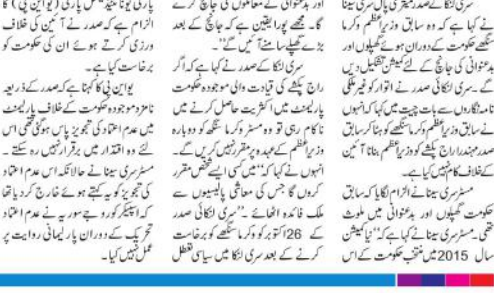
سری لنکا کے صدر متھری پالا سری سینا نے کہا ہے کہ وہ سابق وزیر اعظم رکرما سنگھے حکومت کے دوران ہونے گھپلوں اور بدعنوانی کی جانچ کے لئے کمیشن تشکیل دیں گے۔ سری لنکا کے صدر نے اتوار کو غیر ملکی نامہ نگاروں سے بات چیت میں کہا کہ انہوں نے سابق وزیر اعظم رکرما سنگھے کو ہٹا کر سابق صدر مہندا راج پکشے کو وزیر اعظم بنا کر آئین کی خلاف ورزی نہیں کی ہے۔

مسٹر سری سینا نے الزام لگایا کہ سابق حکومت گھپلوں اور بدعنوانی میں ملوث تھی۔ مسٹر سری سینا نے کہا ہے کہ "نیا کمیشن سال 2015 میں منتخب حکومت کے اس

اور بدعنوانی کے معاملوں کی جانچ کرے گا۔ مجھے پوری امید ہے کہ جانچ کے بعد بڑے گھپلے سامنے آئیں گے"۔

سری لنکا کے صدر نے کہا ہے کہ اگر راج پکشے کی قیادت والی موجودہ حکومت پارلیمنٹ میں اکثریت حاصل کرنے میں ناکام رہتی تو وہ مسٹر رکرما سنگھے کو دوبارہ وزیر اعظم کے عہدے پر مقرر نہیں کریں گے۔ انہوں نے کہا کہ "میں کسی ایسے شخص مقرر کروں گا جس کی معاشی پالیسیوں سے ملک فائدہ اٹھائے"۔ سری لنکائی صدر نے 26 اکتوبر کو رکرما سنگھے کو برخاست کرنے کے بعد سری لنکا میں سیاسی تعطل

پارٹی یونائیٹڈ نیشنل پارٹی (یو این پی) کا الزام ہے کہ صدر نے آئین کی خلاف ورزی کرتے ہوئے ان کی حکومت کو برخاست کیا ہے۔

یو این پی کا کہنا ہے کہ صدر کے ذریعہ نامزد موجودہ حکومت کے خلاف پارلیمنٹ میں عدم اعتماد کی تجویز پاس ہو گئی تھی اس لئے وہ اقتدار میں برقرار نہیں رہ سکتے۔ مسٹر سری سینا نے حالانکہ اس عدم اعتماد کی تجویز کو یہ کہتے ہوئے خارج کر دیا تھا کہ اسپیکر کو یہ سوریہ نے عدم اعتماد تحریک کے دوران پارلیمانی روایت پر عمل نہیں کیا۔